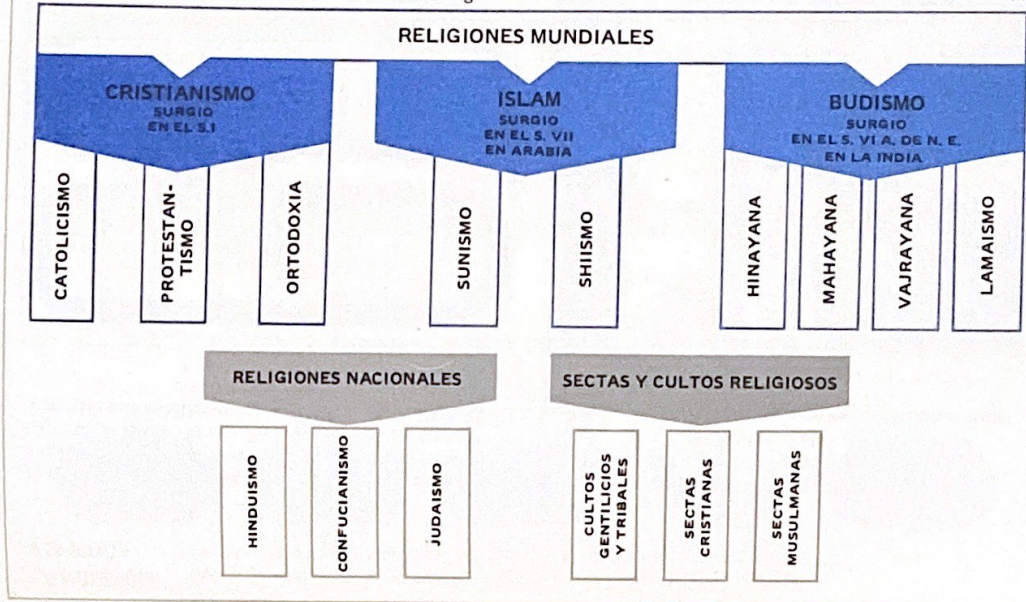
RELIGIONES MUNDIALES

CRISTIANISMO
SURGIO EN EL S.I

CATOLICISMO

PROTESTANTISMO

ORTODOXIA

ISLAM
SURGIO EN EL S. VII EN ARABIA

SUNISMO

SHIISMO

BUDISMO
SURGIO EN EL S. VI A. DE N. E. EN LA INDIA

HINAYANA

MAHAYANA

VAJRAYANA

LAMAISMO

RELIGIONES NACIONALES

HINDUISMO

CONFUCIANISMO

JUDAISMO

SECTAS Y CULTOS RELIGIOSOS

CULTOS GENTILICIOS Y TRIBALES

SECTAS CRISTIANAS

SECTAS MUSULMANAS